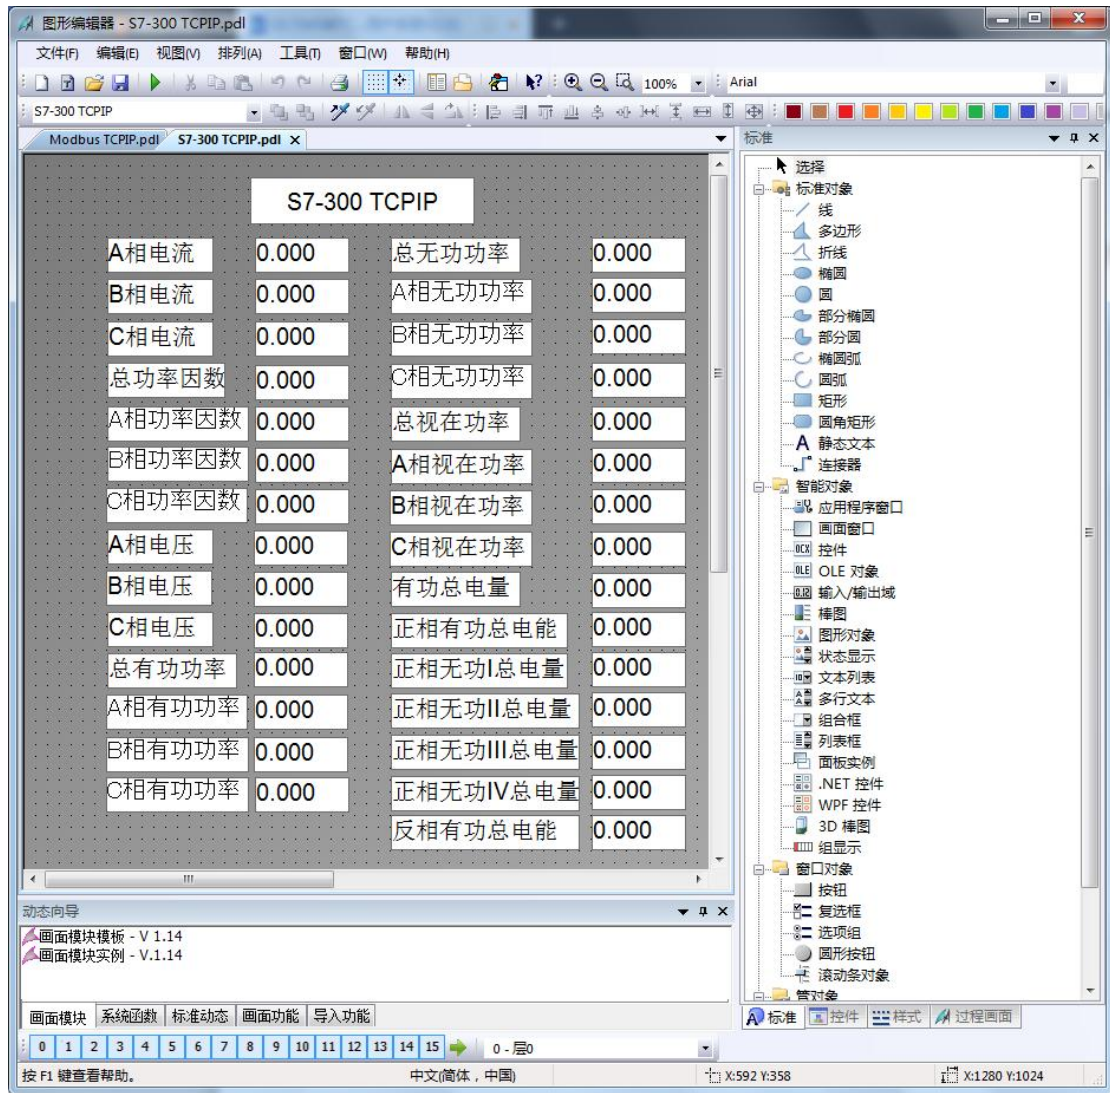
图形编辑器 - S7-300 TCPIP.pdl

文件(F) 编辑(E) 视图(V) 排列(A) 工具(T) 窗口(W) 帮助(H)

100%
Arial
S7-300 TCPIP

Modbus TCPIP.pdl S7-300 TCPIP.pdl ×

S7-300 TCPIP

| A相电流 | 0.000 | 总无功功率 | 0.000 |
|---|---|---|---|
| B相电流 | 0.000 | A相无功功率 | 0.000 |
| C相电流 | 0.000 | B相无功功率 | 0.000 |
| 总功率因数 | 0.000 | C相无功功率 | 0.000 |
| A相功率因数 | 0.000 | 总视在功率 | 0.000 |
| B相功率因数 | 0.000 | A相视在功率 | 0.000 |
| C相功率因数 | 0.000 | B相视在功率 | 0.000 |
| A相电压 | 0.000 | C相视在功率 | 0.000 |
| B相电压 | 0.000 | 有功总电量 | 0.000 |
| C相电压 | 0.000 | 正相有功总电能 | 0.000 |
| 总有功功率 | 0.000 | 正相无功I总电量 | 0.000 |
| A相有功功率 | 0.000 | 正相无功II总电量 | 0.000 |
| B相有功功率 | 0.000 | 正相无功III总电量 | 0.000 |
| C相有功功率 | 0.000 | 正相无功IV总电量 | 0.000 |
| | | 反相有功总电能 | 0.000 |

标准
选择
标准对象
线
多边形
折线
椭圆
圆
部分椭圆
部分圆
椭圆弧
圆弧
矩形
圆角矩形
静态文本
连接器
智能对象
应用程序窗口
画面窗口
控件
OLE 对象
输入/输出域
棒图
图形对象
状态显示
文本列表
多行文本
组合框
列表框
面板实例
.NET 控件
WPF 控件
3D 棒图
组显示
窗口对象
按钮
复选框
选项组
圆形按钮
滚动条对象
管对象

标准 控件 样式 过程画面

动态向导
画面模块模板 - V 1.14
画面模块实例 - V.1.14

画面模块 系统函数 标准动态 画面功能 导入功能

0 1 2 3 4 5 6 7 8 9 10 11 12 13 14 15 0 - 层0

按 F1 键查看帮助。 中文(简体，中国) X:592 Y:358 X:1280 Y:1024